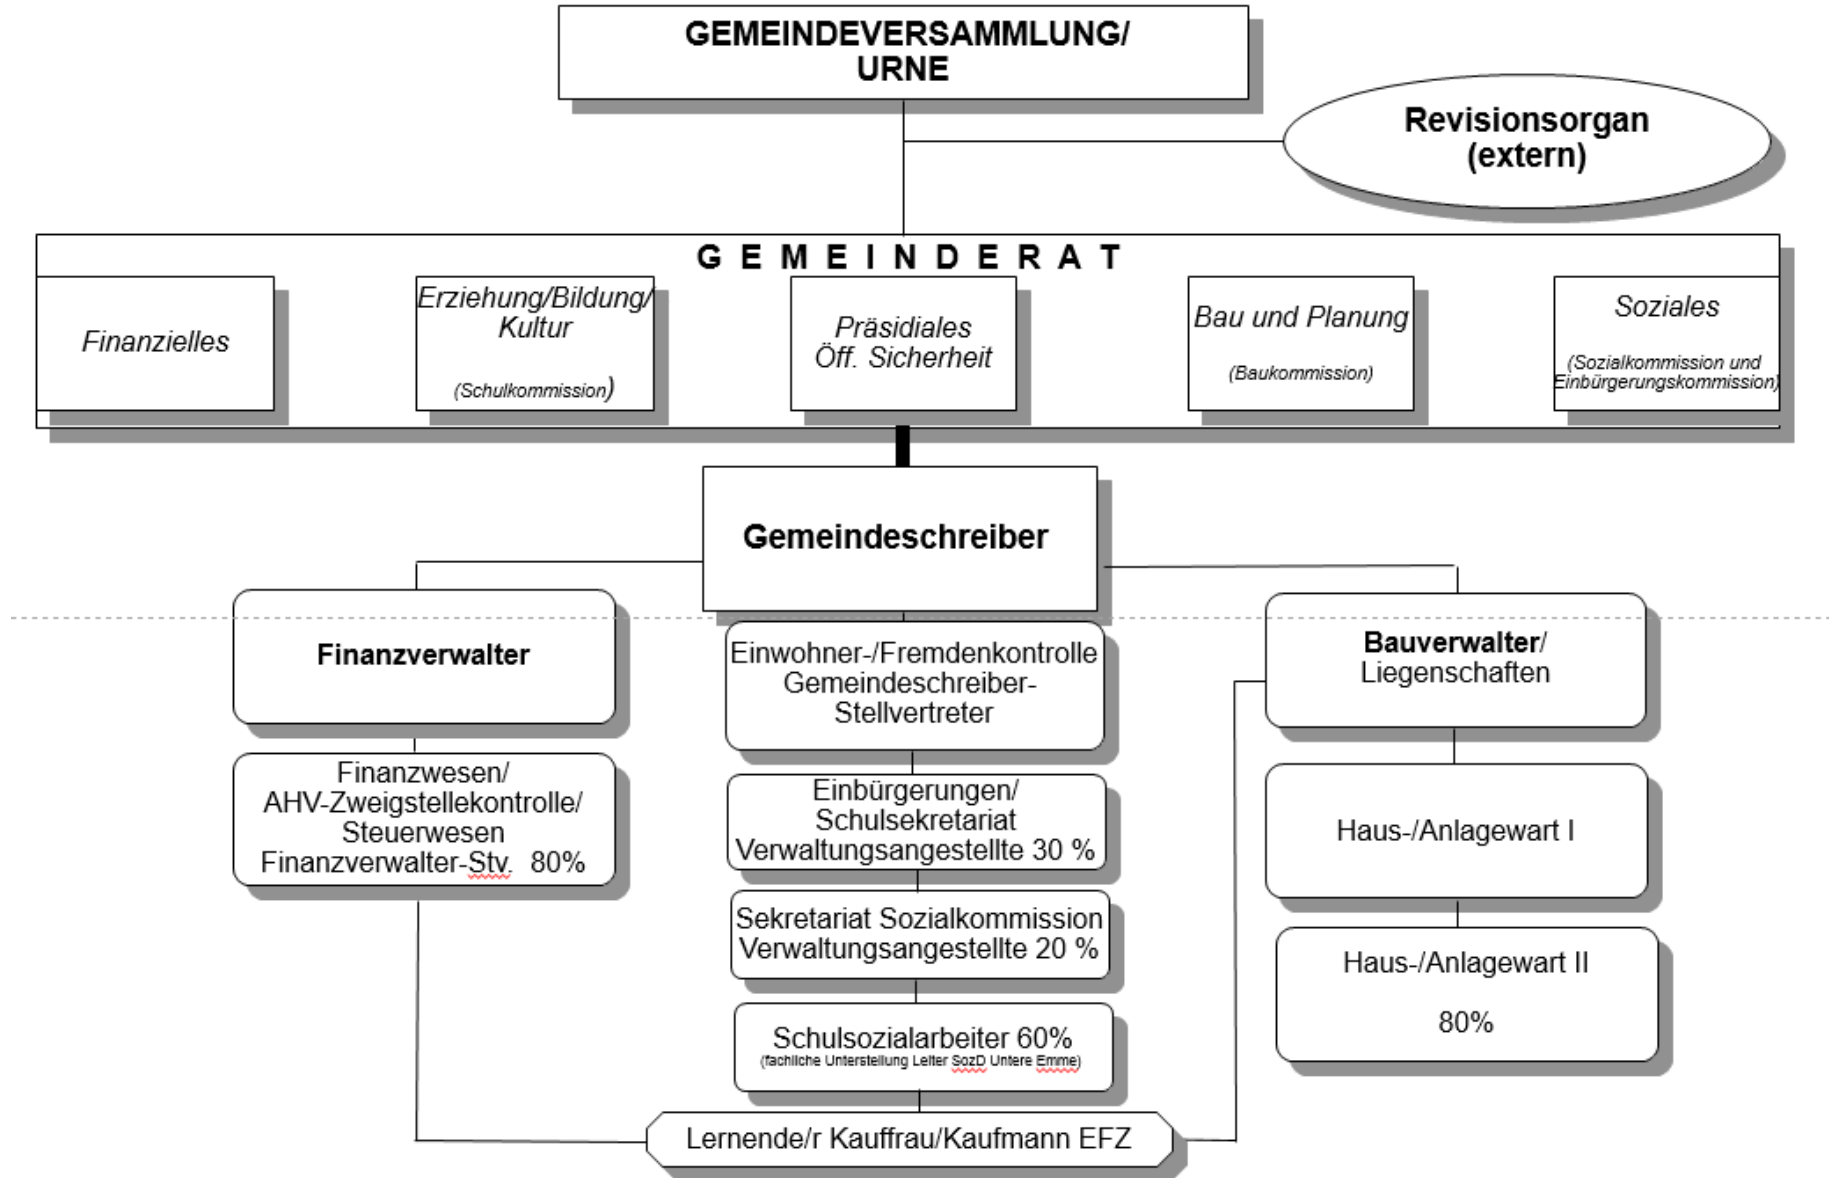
GEMEINDEVERSAMMLUNG/
URNE

Revisionsorgan
(extern)

G E M E I N D E R A T

Finanzielles

Erziehung/Bildung/
Kultur
(Schulkommission)

Präsidiales
Öff. Sicherheit

Bau und Planung
(Baukommission)

Soziales
(Sozialkommission und Einbürgerungskommission)

Gemeindeschreiber

Finanzverwalter

Finanzwesen/
AHV-Zweigstellekontrolle/
Steuerwesen
Finanzverwalter-Stv. 80%

Einwohner-/Fremdenkontrolle
Gemeindeschreiber-
Stellvertreter

Einbürgerungen/
Schulsekretariat
Verwaltungsangestellte 30 %

Sekretariat Sozialkommission
Verwaltungsangestellte 20 %

Schulsozialarbeiter 60%
(fachliche Unterstellung Leiter SozD Untere Emme)

Bauverwalter/
Liegenschaften

Haus-/Anlagewart I

Haus-/Anlagewart II
80%

Lernende/r Kauffrau/Kaufmann EFZ